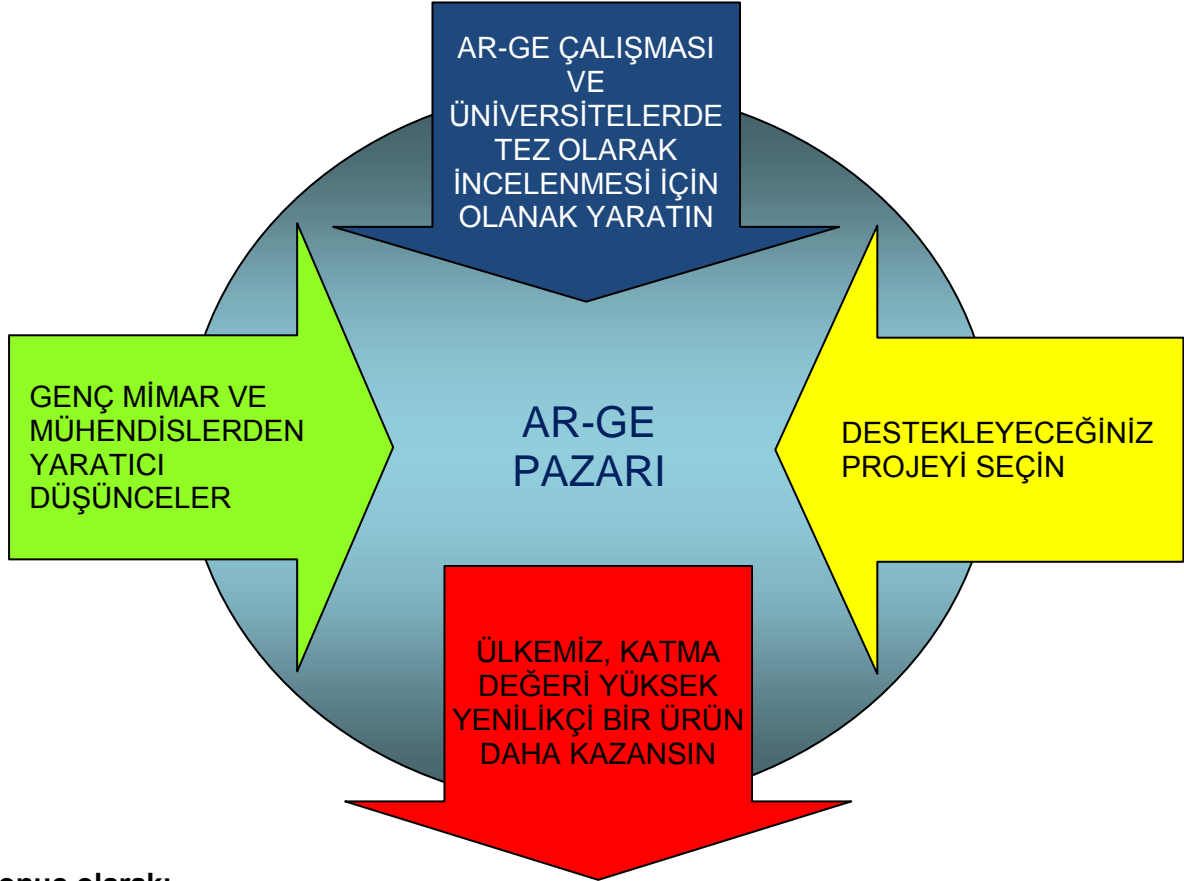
AR-GE ÇALIŞMASI VE ÜNİVERSİTELERDE TEZ OLARAK İNCELENMESİ İÇİN OLANAK YARATIN

GENÇ MİMAR VE MÜHENDİSLERDEN YARATICI DÜŞÜNCELER

AR-GE PAZARI

DESTEKLEYECEĞİNİZ PROJEYİ SEÇİN

ÜLKEMİZ, KATMA DEĞERİ YÜKSEK YENİLİKÇİ BİR ÜRÜN DAHA KAZANSIN

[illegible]onuç olarak: